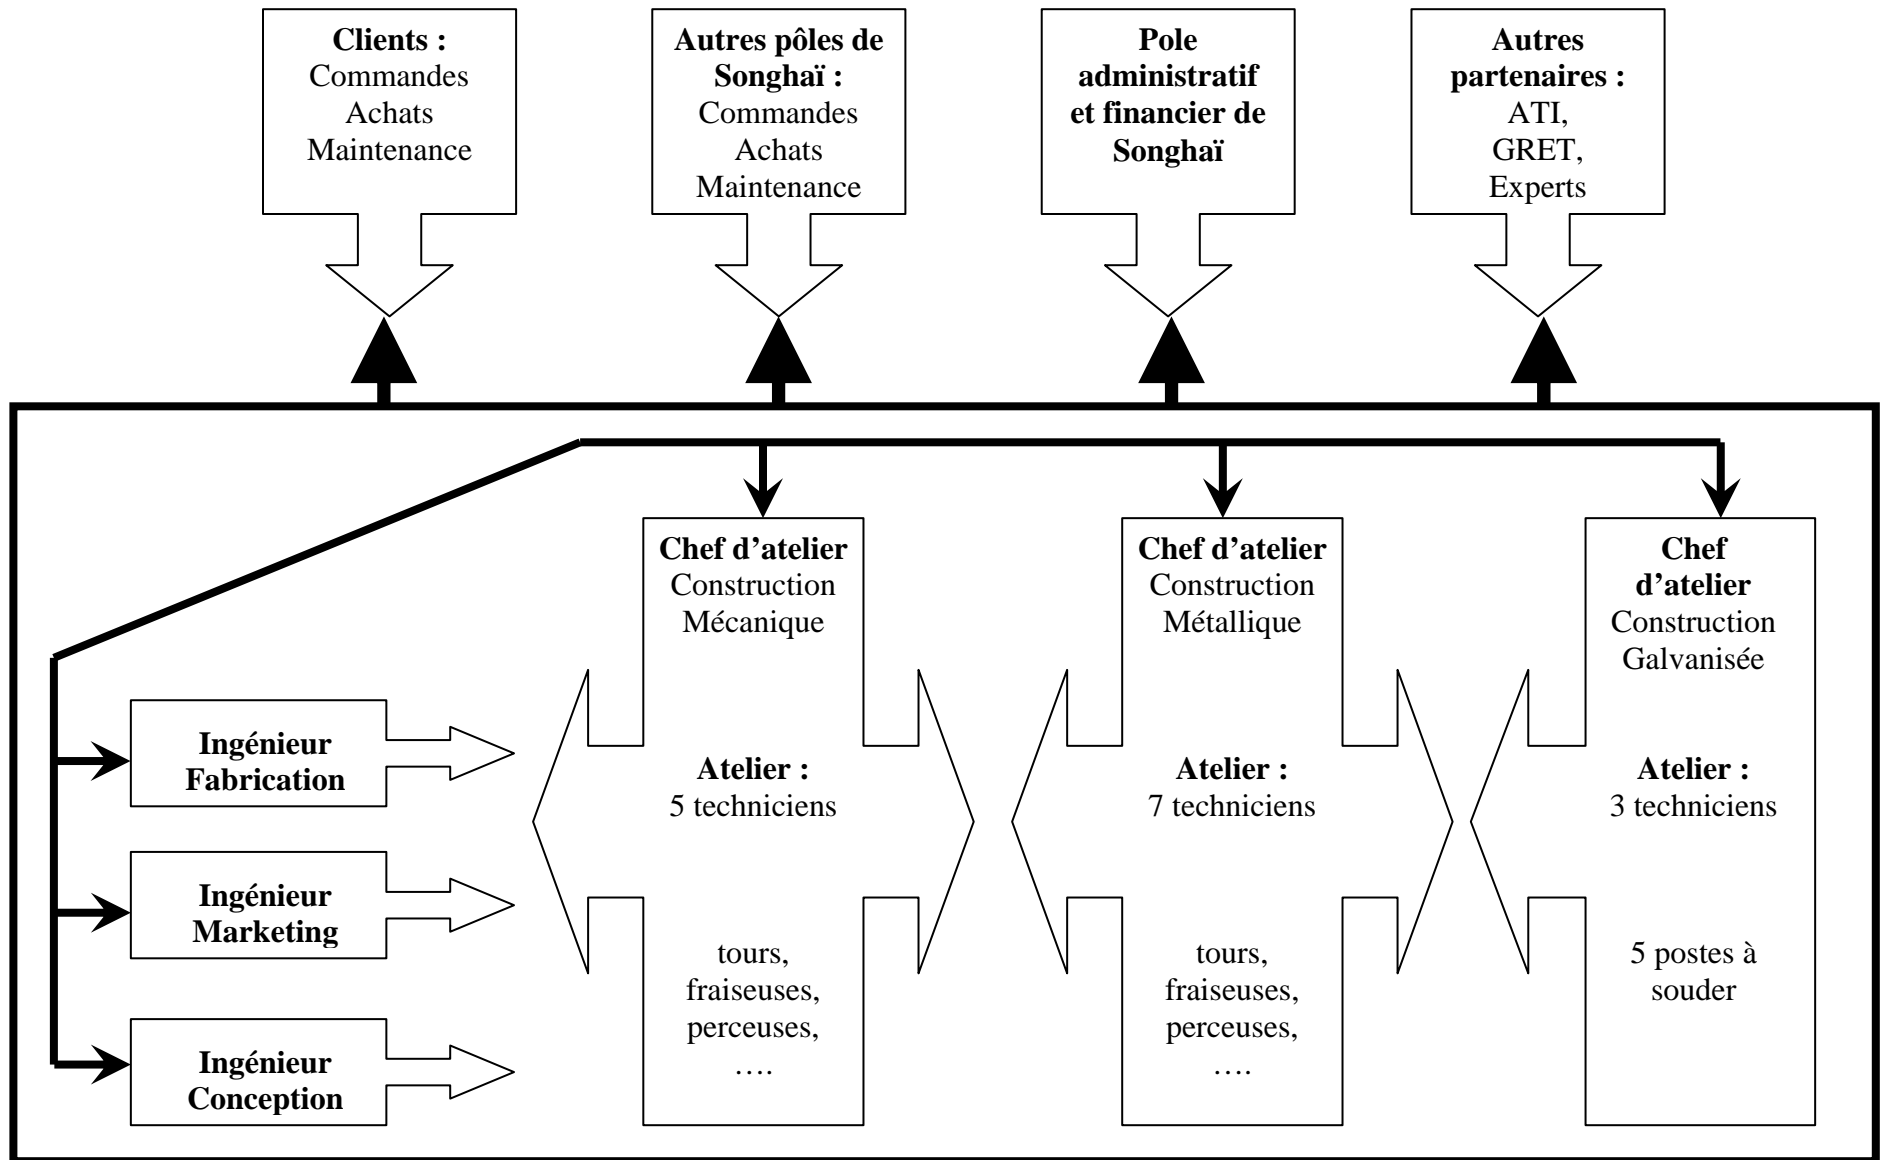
**Clients :**
Commandes
Achats
Maintenance

**Autres pôles de Songhaï :**
Commandes
Achats
Maintenance

**Pole administratif et financier de Songhaï**

**Autres partenaires :**
ATI,
GRET,
Experts

**Ingénieur Fabrication**

**Ingénieur Marketing**

**Ingénieur Conception**

**Chef d'atelier**
Construction
Mécanique

**Atelier :**
5 techniciens

tours,
fraiseuses,
perceuses,
….

**Chef d'atelier**
Construction
Métallique

**Atelier :**
7 techniciens

tours,
fraiseuses,
perceuses,
….

**Chef d'atelier**
Construction
Galvanisée

**Atelier :**
3 techniciens

5 postes à souder